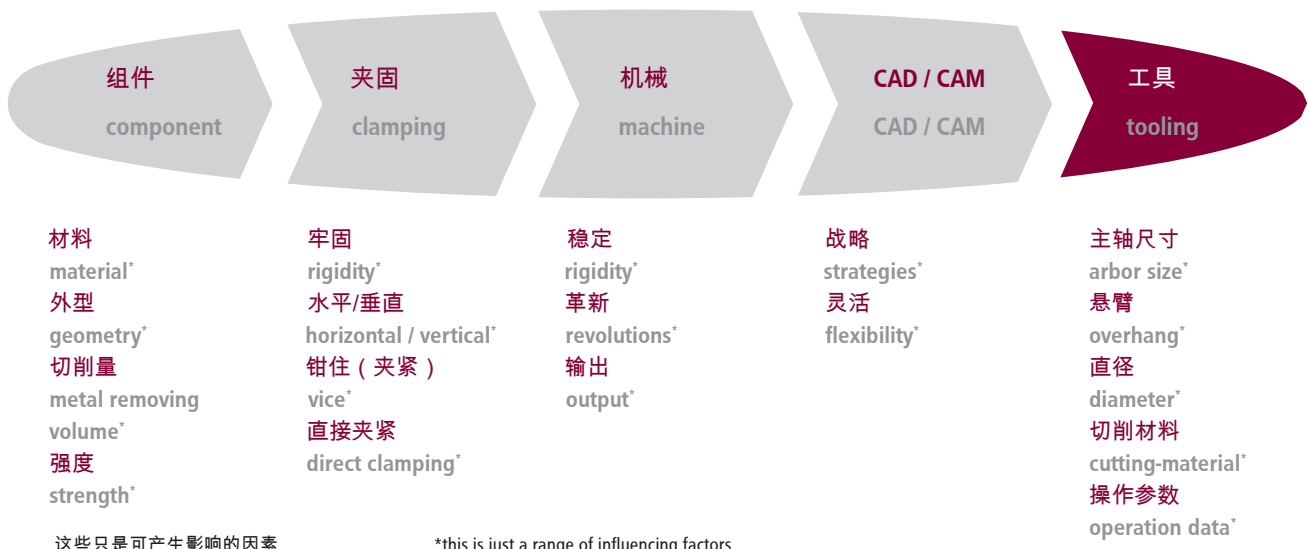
组件
component

夹固
clamping

机械
machine

CAD / CAM
CAD / CAM

工具
tooling

材料
material*
外型
geometry*
切削量
metal removing volume*
强度
strength*

牢固
rigidity*
水平/垂直
horizontal / vertical*
钳住（夹紧）
vice*
直接夹紧
direct clamping*

稳定
rigidity*
革新
revolutions*
输出
output*

战略
strategies*
灵活
flexibility*

主轴尺寸
arbor size*
悬臂
overhang*
直径
diameter*
切削材料
cutting-material*
操作参数
operation data*

这些只是可产生影响的因素

*this is just a range of influencing factors